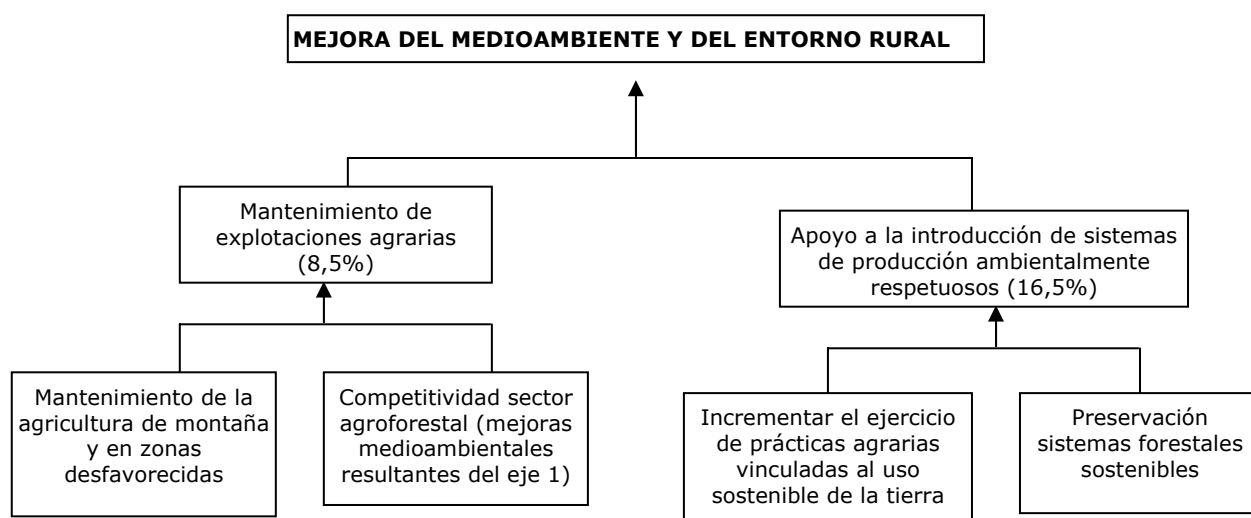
MEJORA DEL MEDIOAMBIENTE Y DEL ENTORNO RURAL

Mantenimiento de explotaciones agrarias (8,5%)

Apoyo a la introducción de sistemas de producción ambientalmente respetuosos (16,5%)

Mantenimiento de la agricultura de montaña y en zonas desfavorecidas

Competitividad sector agroforestal (mejoras medioambientales resultantes del eje 1)

Incrementar el ejercicio de prácticas agrarias vinculadas al uso sostenible de la tierra

Preservación sistemas forestales sostenibles